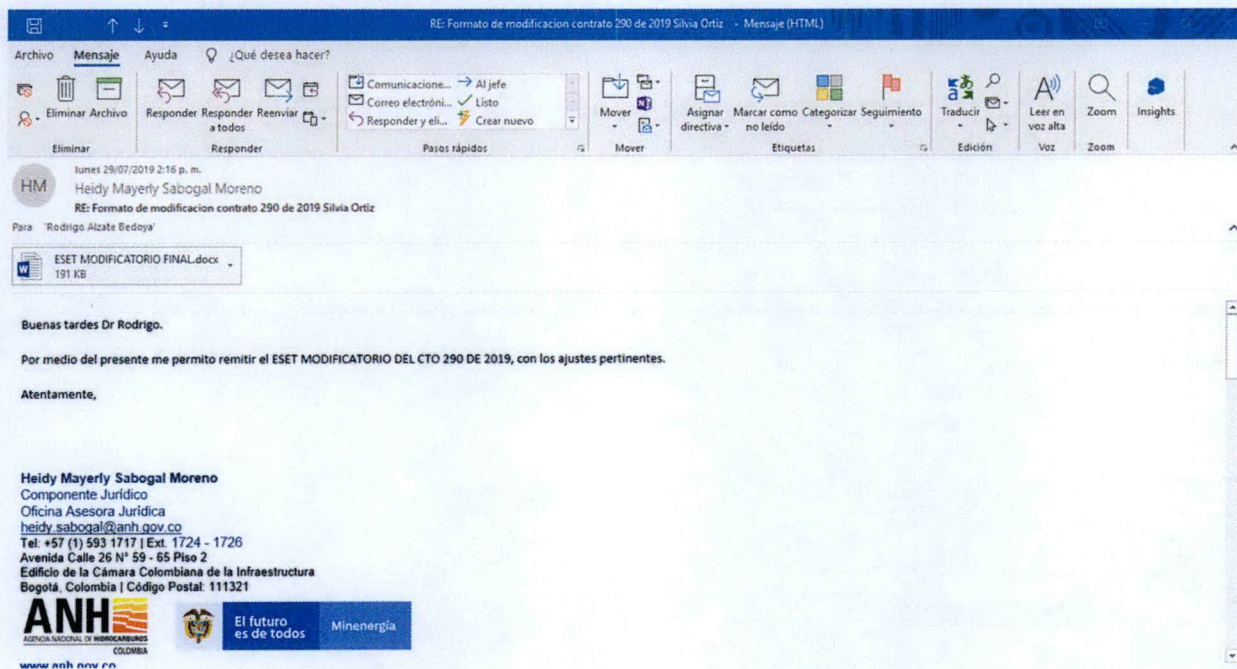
RE: Formato de modificacion contrato 290 de 2019 Silvia Ortiz - Mensaje (HTML)

Archivo Mensaje Ayuda ¿Qué desea hacer?

Eliminar Archivo
Eliminar
Responder Responder a todos Reenviar
Responder
Comunicacione... Al jefe
Correo electróni... Listo
Responder y eli... Crear nuevo
Pasos rápidos
Mover
Mover
Asignar directiva Marcar como no leído Categorizar Seguimiento
Etiquetas
Traducir
Edición
Leer en voz alta
Voz
Zoom
Zoom
Insights

lunes 29/07/2019 2:16 p. m.
HM
Heidy Mayerly Sabogal Moreno
RE: Formato de modificacion contrato 290 de 2019 Silvia Ortiz
Para 'Rodrigo Alzate Bedoya'

ESET MODIFICATORIO FINAL.docx
191 KB

Buenas tardes Dr Rodrigo.

Por medio del presente me permito remitir el ESET MODIFICATORIO DEL CTO 290 DE 2019, con los ajustes pertinentes.

Atentamente,

Heidy Mayerly Sabogal Moreno
Componente Jurídico
Oficina Asesora Jurídica
heidy.sabogal@anh.gov.co
Tel: +57 (1) 593 1717 | Ext. 1724 - 1726
Avenida Calle 26 N° 59 - 65 Piso 2
Edificio de la Cámara Colombiana de la Infraestructura
Bogotá, Colombia | Código Postal: 111321

ANH
AGENCIA NACIONAL DE HIDROCARBUROS
COLOMBIA
El futuro es de todos
Minenergía

www.anh.gov.co